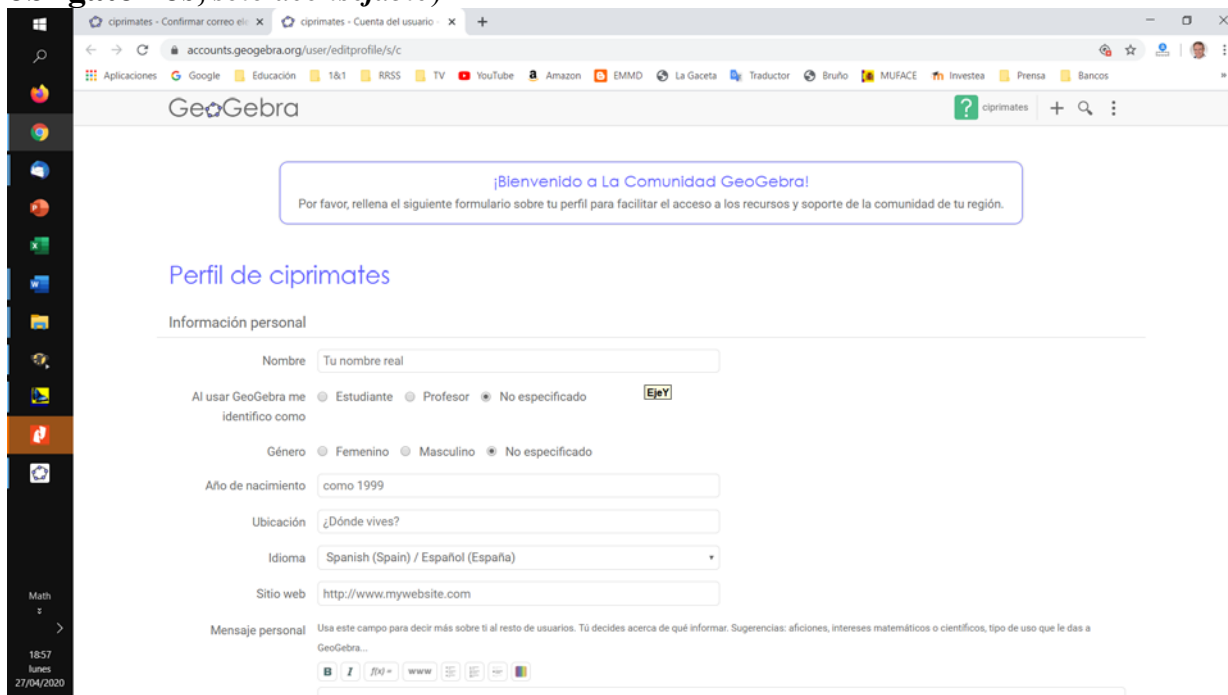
ciprimates - Confirmar correo ele ×
ciprimates - Cuenta del usuario ×
+

accounts.geogebra.org/user/editprofile/s/c

Aplicaciones Google Educación 1&1 RRSS TV YouTube Amazon EMMD La Gaceta Traductor Bruño MUFACE Investea Prensa Bancos

GeoGebra
ciprimates

¡Bienvenido a La Comunidad GeoGebra!
Por favor, rellena el siguiente formulario sobre tu perfil para facilitar el acceso a los recursos y soporte de la comunidad de tu región.

Perfil de ciprimates

Información personal

Nombre Tu nombre real

Al usar GeoGebra me identifico como Estudiante Profesor No especificado

EjeY

Género Femenino Masculino No especificado

Año de nacimiento como 1999

Ubicación ¿Dónde vives?

Idioma Spanish (Spain) / Español (España)

Sitio web http://www.mywebsite.com

Mensaje personal Usa este campo para decir más sobre ti al resto de usuarios. Tú decides acerca de qué informar. Sugerencias: aficiones, intereses matemáticos o científicos, tipo de uso que le das a GeoGebra...

B I f(x) www

Math

18:57
lunes
27/04/2020